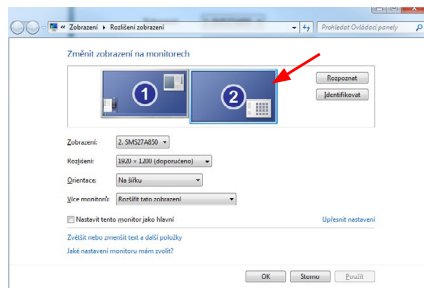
« Zobrazení ▸ Rozlišení zobrazení

Prohledat Ovládací panely

Změnit zobrazení na monitorech

1

2

Rozpoznat

Identifikovat

Zobrazení: 2. SMS27A850

Rozlišení: 1920 × 1200 (doporučeno)

Orientace: Na šířku

Více monitorů: Rozšířit tato zobrazení

Nastavit tento monitor jako hlavní

Upřesnit nastavení

Zvětšit nebo zmenšit text a další položky

Jaké nastavení monitoru mám zvolit?

OK

Storno

Použít